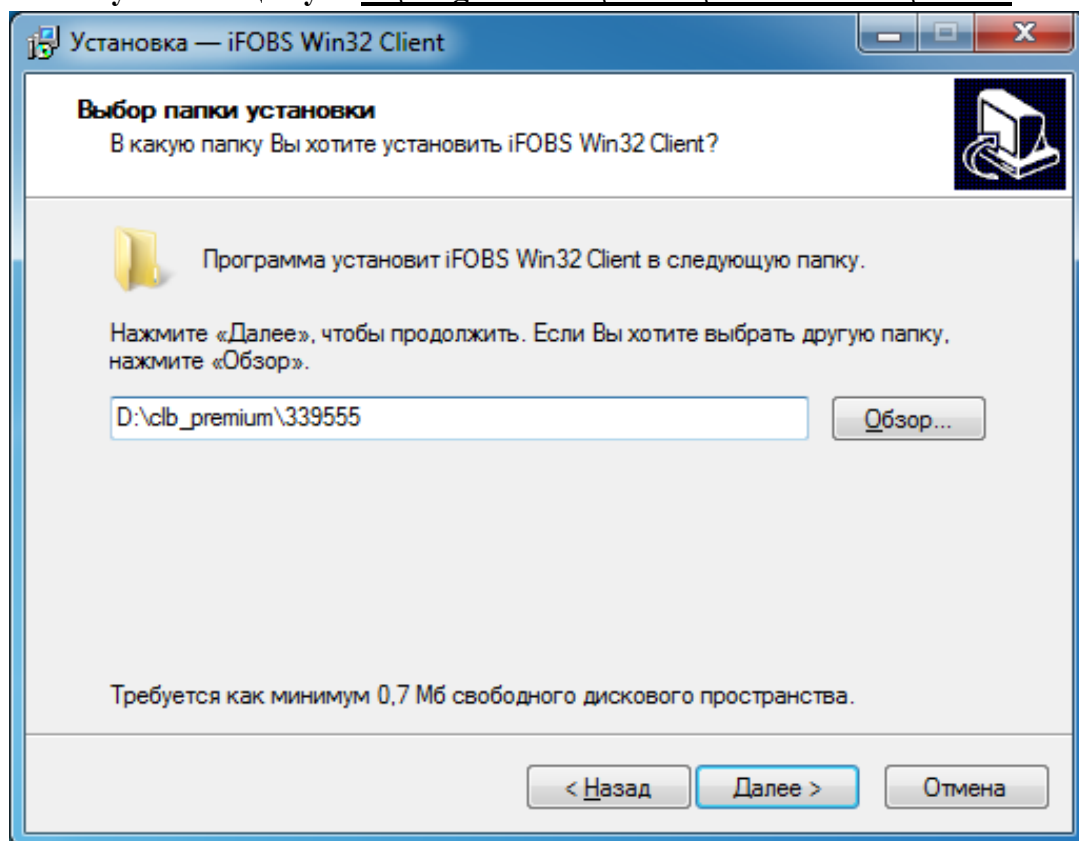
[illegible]

Установка — iFOBS Win32 Client

Выбор папки установки
В какую папку Вы хотите установить iFOBS Win32 Client?

Программа установит iFOBS Win32 Client в следующую папку.

Нажмите «Далее», чтобы продолжить. Если Вы хотите выбрать другую папку, нажмите «Обзор».

D:\clb_premium\339555

Обзор...

Требуется как минимум 0,7 Мб свободного дискового пространства.

< Назад

Далее >

Отмена